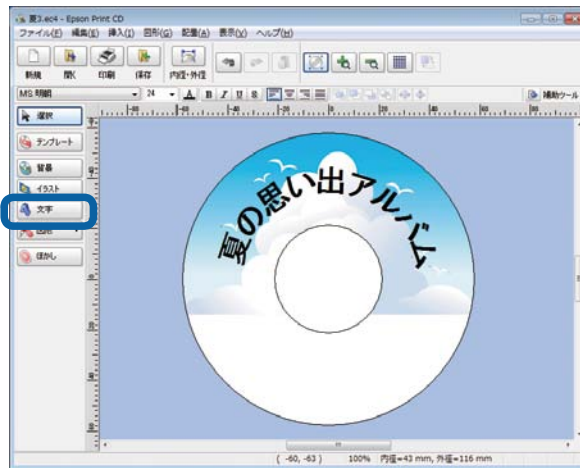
夏3.ec4 - Epson Print CD

ファイル(F) 編集(E) 挿入(I) 図形(G) 配置(A) 表示(V) ヘルプ(H)

新規 開く 印刷 保存 内径・外径

MS 明朝 24 A B I U S 補助ツール

選択
テンプレート
背景
イラスト
文字
図形
ぼかし

夏の思い出アルバム

( -60, -63 ) 100% 内径=43 mm, 外径=116 mm